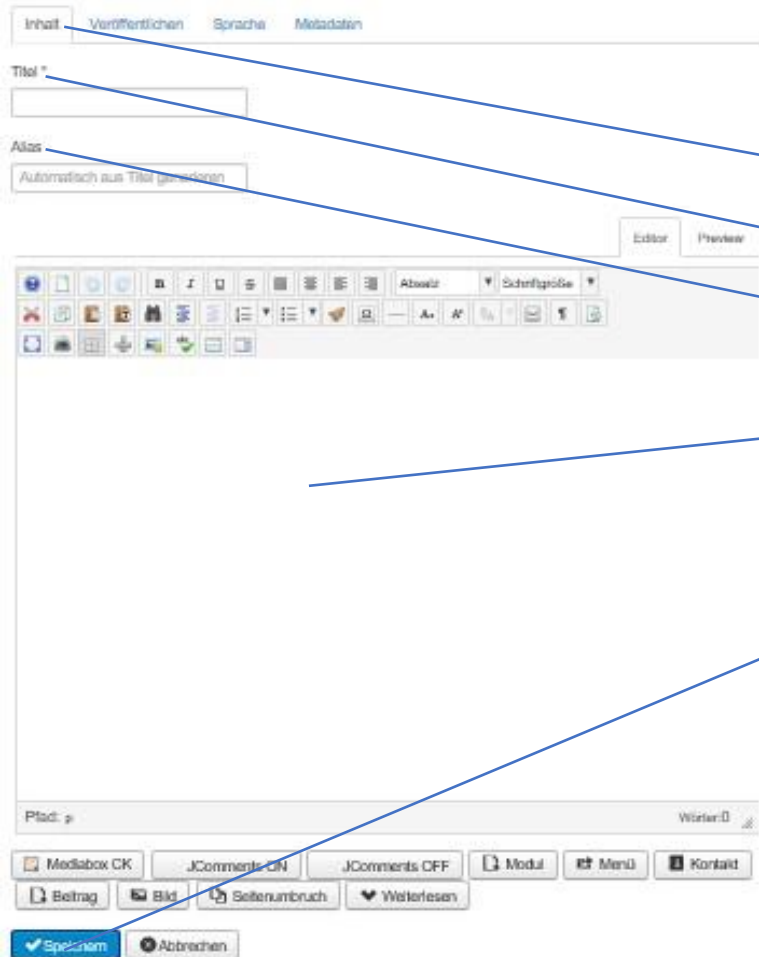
Inhalt Veröffentlichen Sprache Metadaten

Titel *

Alias

Automatisch aus Titel generieren

Editor Preview

Absatz Schriftgröße

Pfad: p

Wörter:0

Mediabox CK JComments ON JComments OFF Modul Menü Kontakt

Beitrag Bild Seitenumbruch Weiterlesen

Speichern Abbrechen